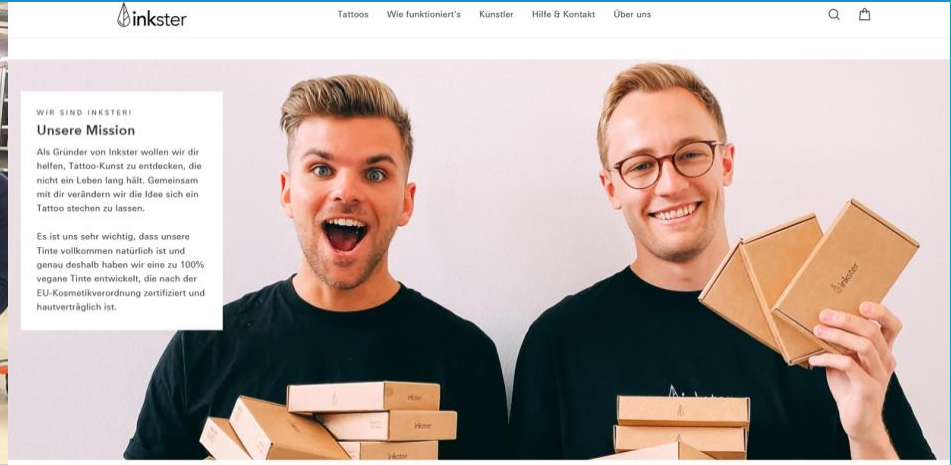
inkster

Tattoos Wie funktioniert's Künstler Hilfe & Kontakt Über uns

WIR SIND INKSTER!

Unsere Mission

Als Gründer von Inkster wollen wir dir helfen, Tattoo-Kunst zu entdecken, die nicht ein Leben lang hält. Gemeinsam mit dir verändern wir die Idee sich ein Tattoo stechen zu lassen.

Es ist uns sehr wichtig, dass unsere Tinte vollkommen natürlich ist und genau deshalb haben wir eine zu 100% vegane Tinte entwickelt, die nach der EU-Kosmetikverordnung zertifiziert und hautverträglich ist.

inkster

inkster

inkster

inkster